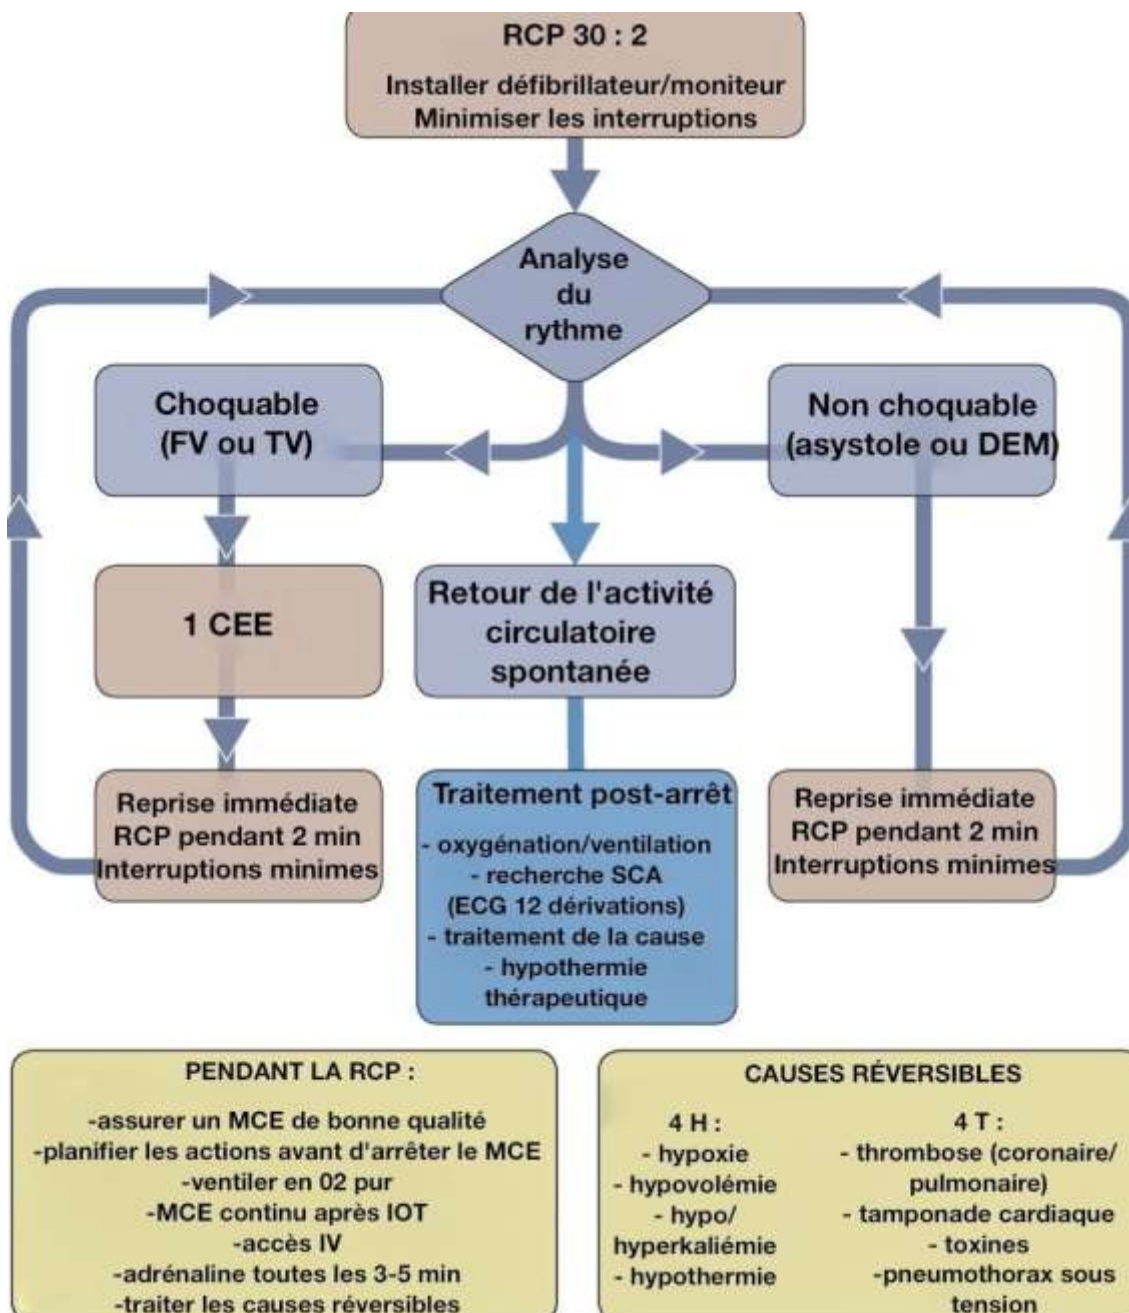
RCP 30 : 2
Installer défibrillateur/moniteur
Minimiser les interruptions

Analyse du rythme

Choquable (FV ou TV)

Non choquable (asystole ou DEM)

1 CEE

Retour de l'activité circulatoire spontanée

Reprise immédiate RCP pendant 2 min Interruptions minimes

Traitement post-arrêt
- oxygénation/ventilation
- recherche SCA (ECG 12 dérivations)
- traitement de la cause
- hypothermie thérapeutique

Reprise immédiate RCP pendant 2 min Interruptions minimes

PENDANT LA RCP :
-assurer un MCE de bonne qualité
-planifier les actions avant d'arrêter le MCE
-ventiler en 02 pur
-MCE continu après IOT
-accès IV
-adrénaline toutes les 3-5 min
-traiter les causes réversibles

CAUSES RÉVERSIBLES
4 H :
- hypoxie
- hypovolémie
- hypo/ hyperkaliémie
- hypothermie

4 T :
- thrombose (coronaire/ pulmonaire)
- tamponade cardiaque
- toxines
-pneumothorax sous tension